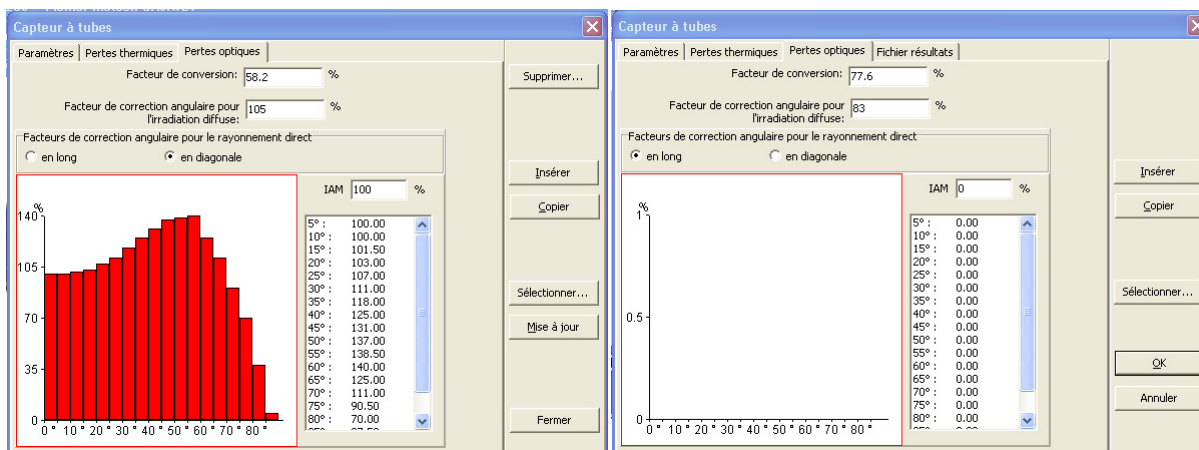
Capteur à tubes

Paramètres | Pertes thermiques | Pertes optiques

Facteur de conversion: 58.2 %

Facteur de correction angulaire pour l'irradiation diffuse: 105 %

Facteurs de correction angulaire pour le rayonnement direct

en long | en diagonale

%
140
105
70
35
0
0 ° 10 ° 20 ° 30 ° 40 ° 50 ° 60 ° 70 ° 80 °

IAM 100 %

| | |
|---|---|
| 5° : | 100.00 |
| 10° : | 100.00 |
| 15° : | 101.50 |
| 20° : | 103.00 |
| 25° : | 107.00 |
| 30° : | 111.00 |
| 35° : | 118.00 |
| 40° : | 125.00 |
| 45° : | 131.00 |
| 50° : | 137.00 |
| 55° : | 138.50 |
| 60° : | 140.00 |
| 65° : | 125.00 |
| 70° : | 111.00 |
| 75° : | 90.50 |
| 80° : | 70.00 |

Supprimer...
Insérer
Copier
Sélectionner...
Mise à jour
Fermer

Capteur à tubes

Paramètres | Pertes thermiques | Pertes optiques | Fichier résultats

Facteur de conversion: 77.6 %

Facteur de correction angulaire pour l'irradiation diffuse: 83 %

Facteurs de correction angulaire pour le rayonnement direct

en long | en diagonale

%
1
0.5
0
0 ° 10 ° 20 ° 30 ° 40 ° 50 ° 60 ° 70 ° 80 °

IAM 0 %

| | |
|---|---|
| 5° : | 0.00 |
| 10° : | 0.00 |
| 15° : | 0.00 |
| 20° : | 0.00 |
| 25° : | 0.00 |
| 30° : | 0.00 |
| 35° : | 0.00 |
| 40° : | 0.00 |
| 45° : | 0.00 |
| 50° : | 0.00 |
| 55° : | 0.00 |
| 60° : | 0.00 |
| 65° : | 0.00 |
| 70° : | 0.00 |
| 75° : | 0.00 |
| 80° : | 0.00 |

Insérer
Copier
Sélectionner...
OK
Annuler